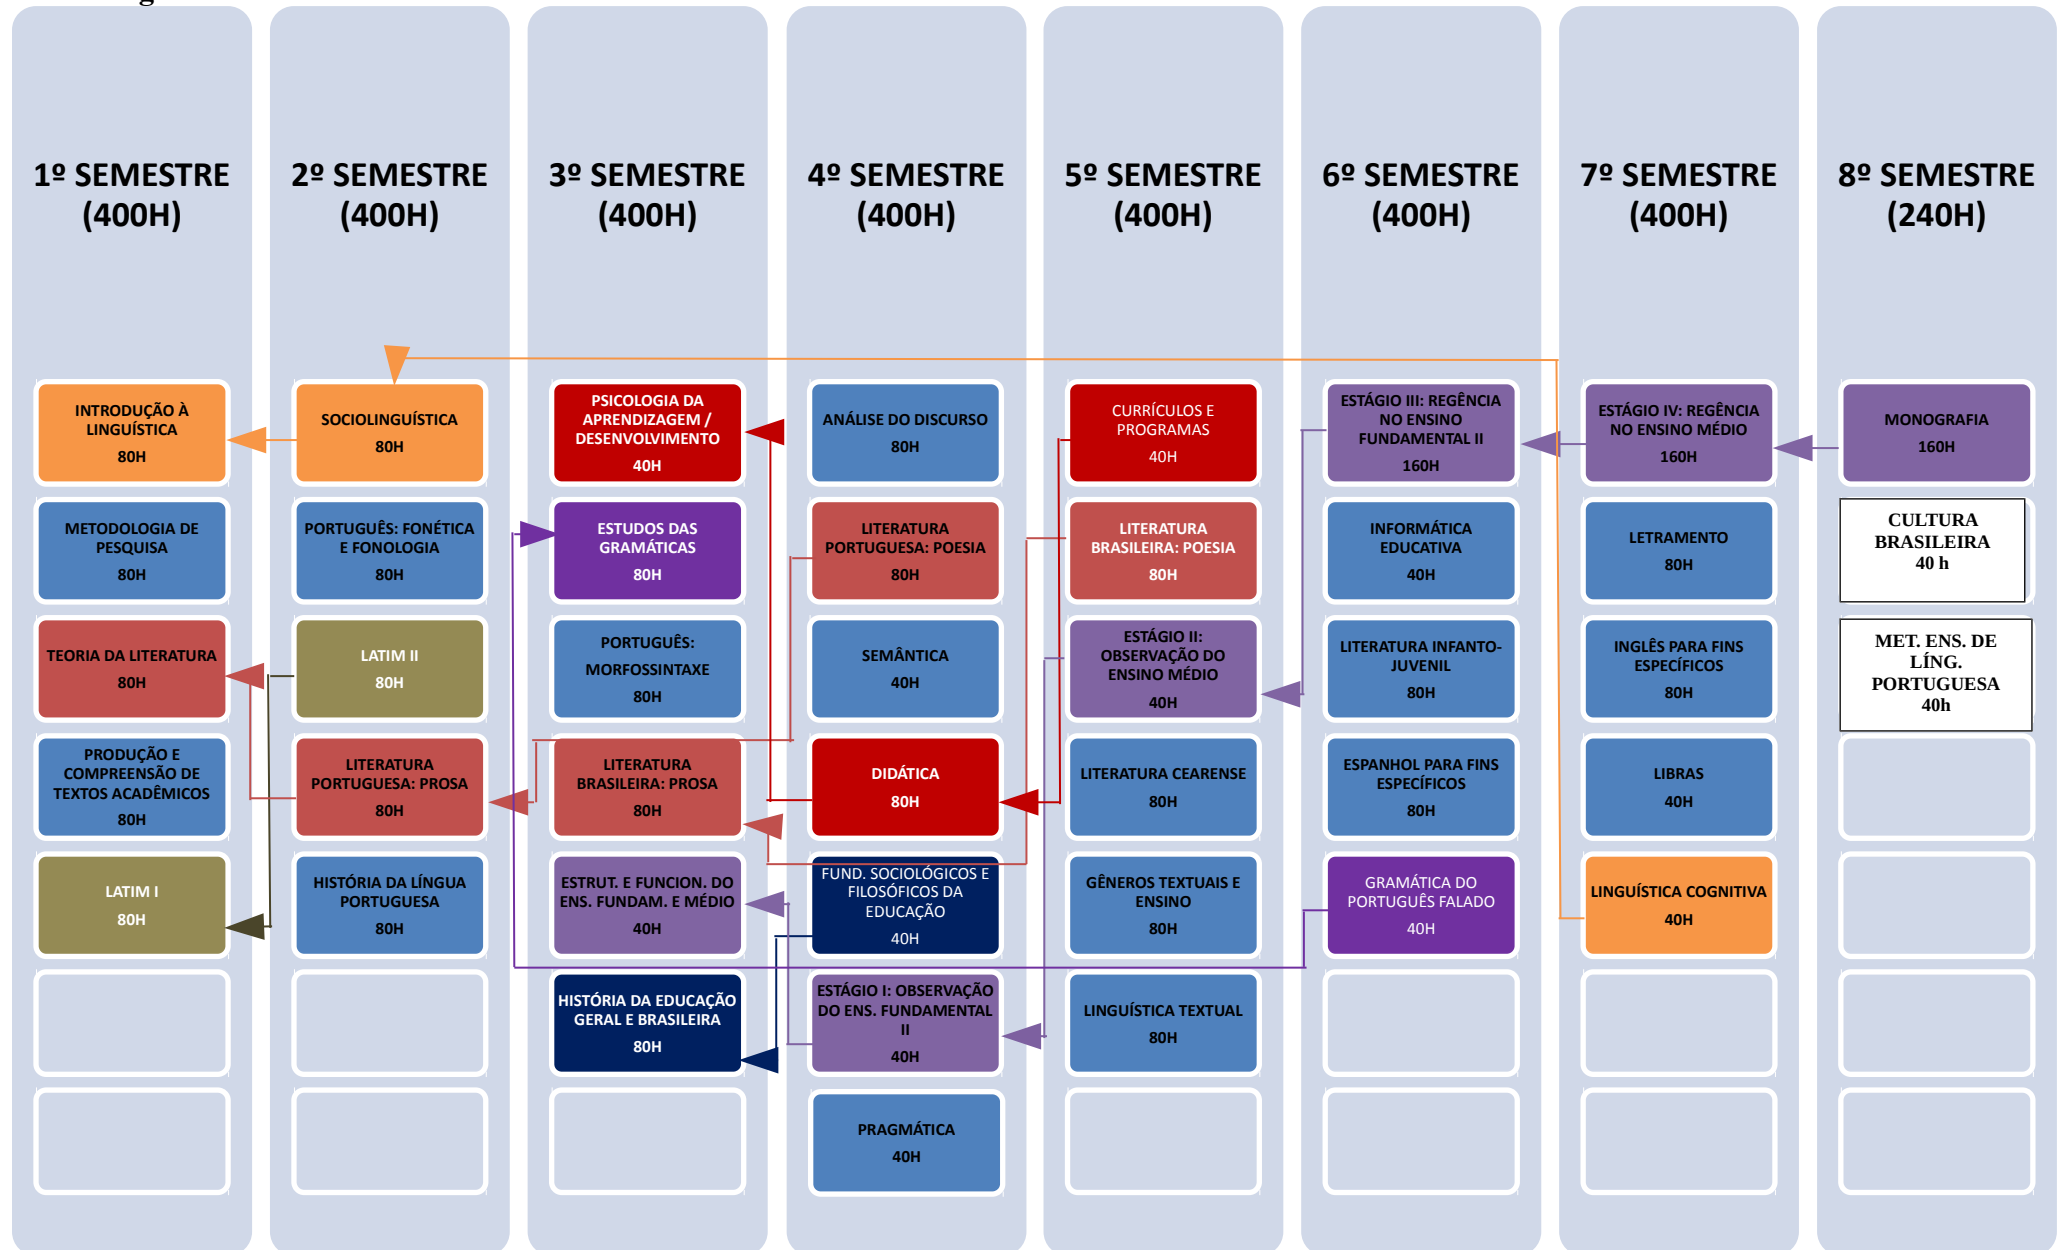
1º SEMESTRE (400H)

INTRODUÇÃO À LINGUÍSTICA 80H

METODOLOGIA DE PESQUISA 80H

TEORIA DA LITERATURA 80H

PRODUÇÃO E COMPREENSÃO DE TEXTOS ACADÊMICOS 80H

LATIM I 80H

2º SEMESTRE (400H)

SOCIOLINGUÍSTICA 80H

PORTUGUÊS: FONÉTICA E FONOLOGIA 80H

LATIM II 80H

LITERATURA PORTUGUESA: PROSA 80H

HISTÓRIA DA LÍNGUA PORTUGUESA 80H

3º SEMESTRE (400H)

PSICOLOGIA DA APRENDIZAGEM / DESENVOLVIMENTO 40H

ESTUDOS DAS GRAMÁTICAS 80H

PORTUGUÊS: MORFOSSINTAXE 80H

LITERATURA BRASILEIRA: PROSA 80H

ESTRUT. E FUNCION. DO ENS. FUNDAM. E MÉDIO 40H

HISTÓRIA DA EDUCAÇÃO GERAL E BRASILEIRA 80H

4º SEMESTRE (400H)

ANÁLISE DO DISCURSO 80H

LITERATURA PORTUGUESA: POESIA 80H

SEMÂNTICA 40H

DIDÁTICA 80H

FUND. SOCIOLÓGICOS E FILOSÓFICOS DA EDUCAÇÃO 40H

ESTÁGIO I: OBSERVAÇÃO DO ENS. FUNDAMENTAL II 40H

PRAGMÁTICA 40H

5º SEMESTRE (400H)

CURRÍCULOS E PROGRAMAS 40H

LITERATURA BRASILEIRA: POESIA 80H

ESTÁGIO II: OBSERVAÇÃO DO ENSINO MÉDIO 40H

LITERATURA CEARENSE 80H

GÊNEROS TEXTUAIS E ENSINO 80H

LINGUÍSTICA TEXTUAL 80H

6º SEMESTRE (400H)

ESTÁGIO III: REGÊNCIA NO ENSINO FUNDAMENTAL II 160H

INFORMÁTICA EDUCATIVA 40H

LITERATURA INFANTO-JUVENIL 80H

ESPANHOL PARA FINS ESPECÍFICOS 80H

GRAMÁTICA DO PORTUGUÊS FALADO 40H

7º SEMESTRE (400H)

ESTÁGIO IV: REGÊNCIA NO ENSINO MÉDIO 160H

LETRAMENTO 80H

INGLÊS PARA FINS ESPECÍFICOS 80H

LIBRAS 40H

LINGUÍSTICA COGNITIVA 40H

8º SEMESTRE (240H)

MONOGRAFIA 160H

CULTURA BRASILEIRA 40 h

MET. ENS. DE LÍNG. PORTUGUESA 40h